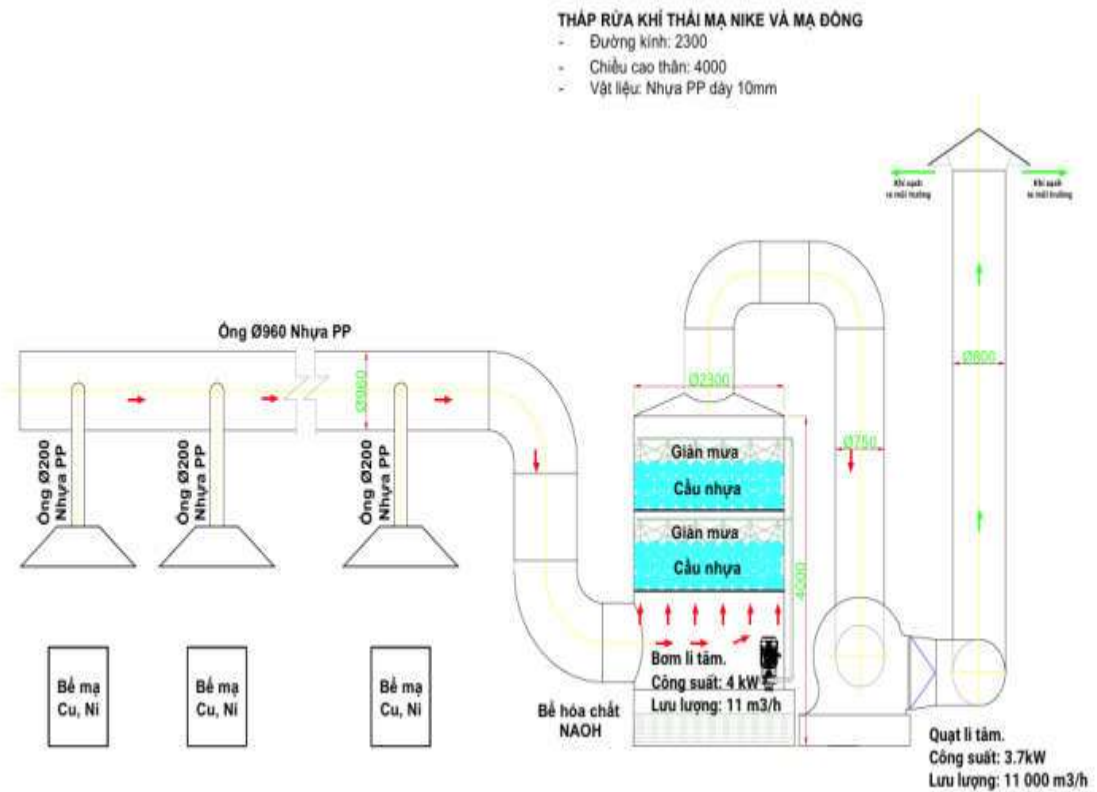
THÁP RỬA KHÍ THẢI MẠ NIKE VÀ MẠ ĐỒNG
- Đường kính: 2300
- Chiều cao thân: 4000
- Vật liệu: Nhựa PP dày 10mm

Khí sạch ra môi trường

Khí sạch ra môi trường

Ống Ø960 Nhựa PP

Ø960

Ø800

Ø2300

Ống Ø200 Nhựa PP

Ống Ø200 Nhựa PP

Ống Ø200 Nhựa PP

Ø750

Giàn mưa

Cầu nhựa

Giàn mưa

Cầu nhựa

4000

Bơm li tâm.
Công suất: 4 kW
Lưu lượng: 11 m3/h

Bể mạ Cu, Ni

Bể mạ Cu, Ni

Bể mạ Cu, Ni

Bể hóa chất NAOH

Quạt li tâm.
Công suất: 3.7kW
Lưu lượng: 11 000 m3/h